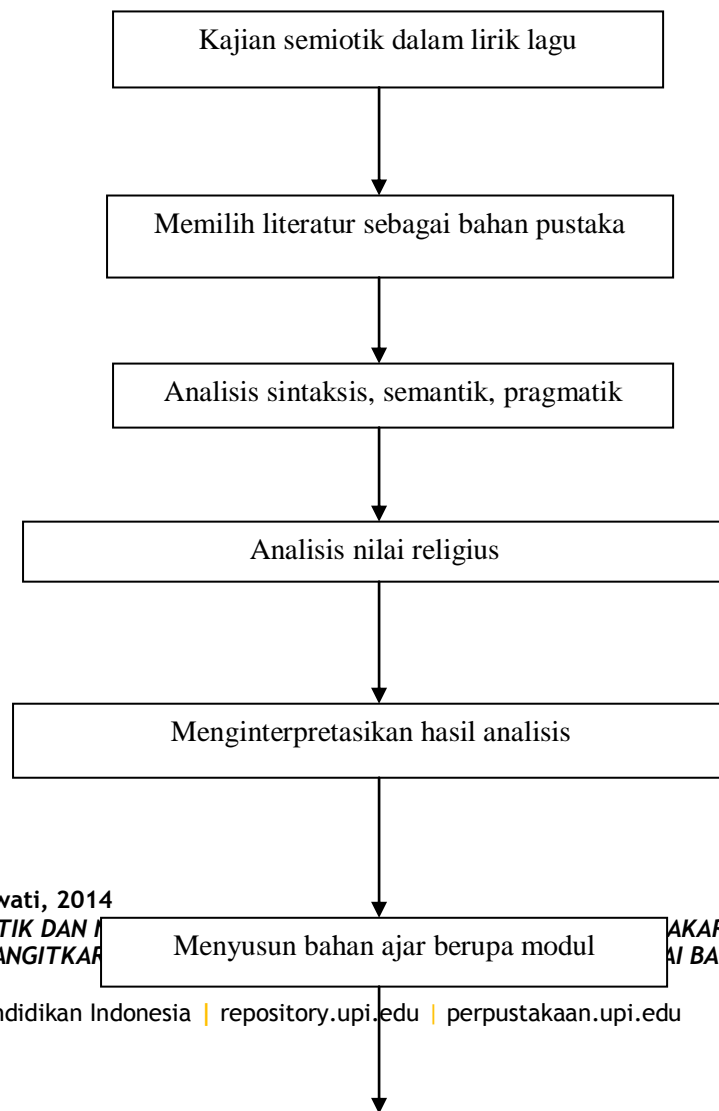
Kajian semiotik dalam lirik lagu

Memilih literatur sebagai bahan pustaka

Analisis sintaksis, semantik, pragmatik

Analisis nilai religius

Menginterpretasikan hasil analisis

vati, 2014
TIK DAN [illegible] AKAR
ANGITKAR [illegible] AI BA

Menyusun bahan ajar berupa modul

ndidikan Indonesia | repository.upi.edu | perpustakaan.upi.edu